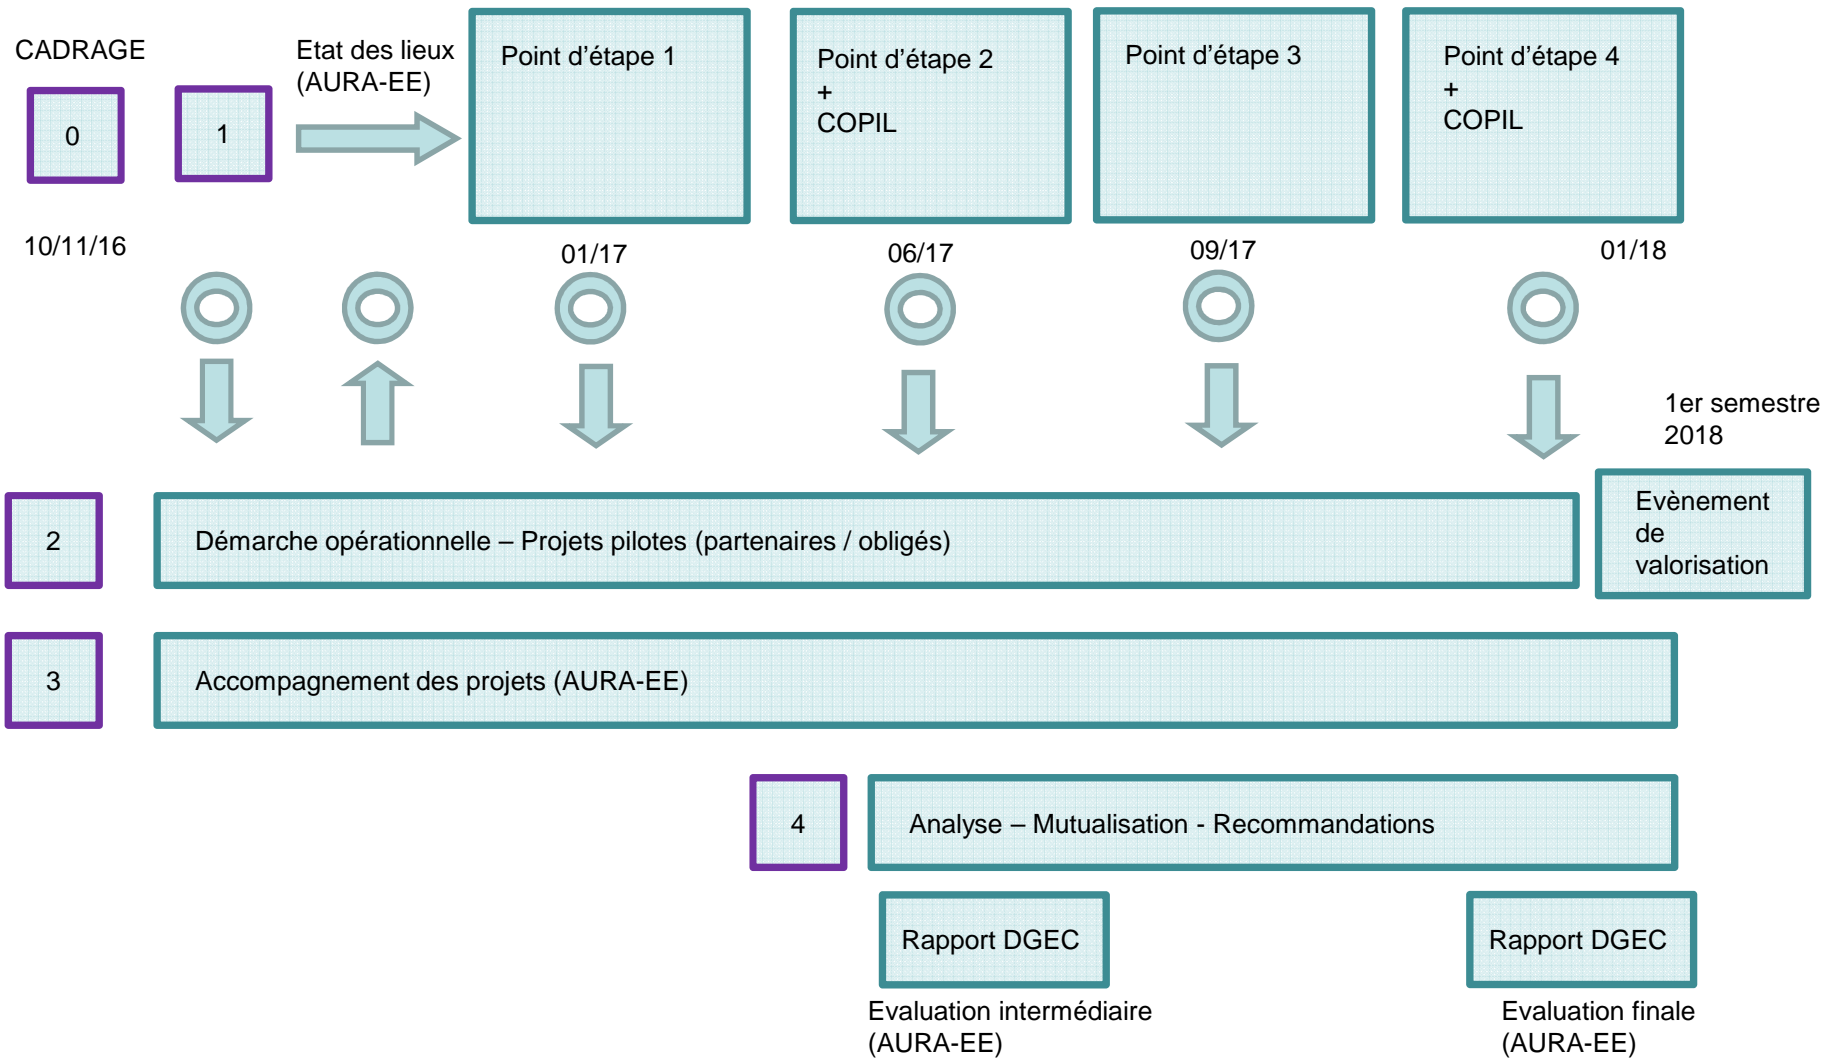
CADRAGE

0

1

Etat des lieux (AURA-EE)

Point d'étape 1

Point d'étape 2
+
COPIL

Point d'étape 3

Point d'étape 4
+
COPIL

10/11/16

01/17

06/17

09/17

01/18

1er semestre 2018

2

Démarche opérationnelle – Projets pilotes (partenaires / obligés)

Evènement de valorisation

3

Accompagnement des projets (AURA-EE)

4

Analyse – Mutualisation - Recommandations

Rapport DGEC

Evaluation intermédiaire (AURA-EE)

Rapport DGEC

Evaluation finale (AURA-EE)